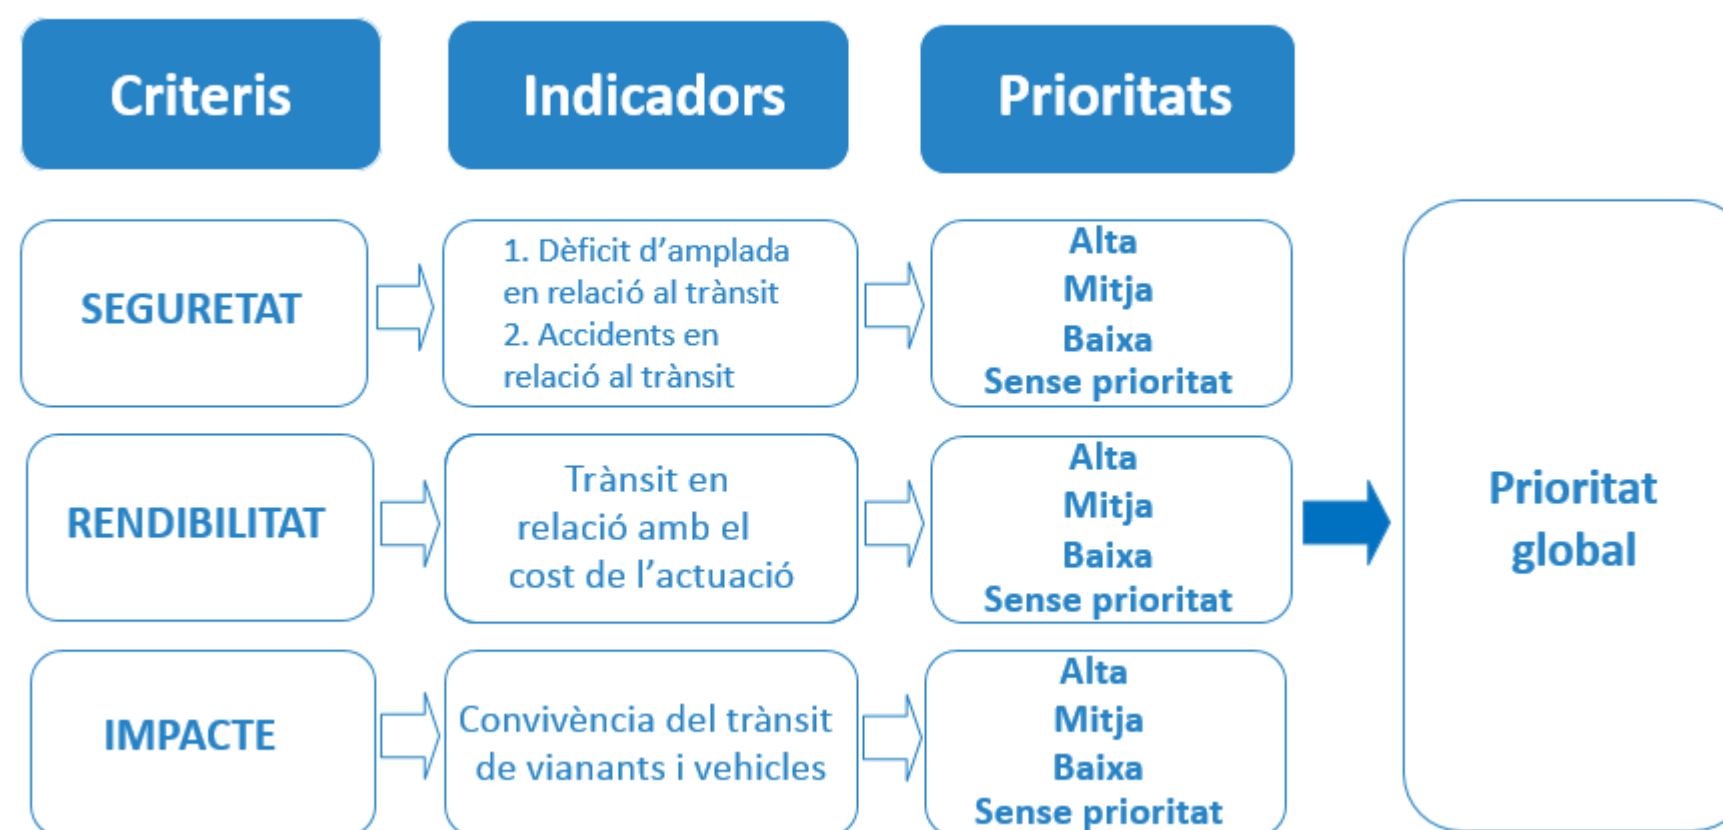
| Criteris | Indicadors | Prioritats |
|---|---|---|
| SEGURETAT | 1. Dèficit d'amplada en relació al trànsit 2. Accidents en relació al trànsit | Alta Mitja Baixa Sense prioritat |
| RENDIBILITAT | Trànsit en relació amb el cost de l'actuació | Alta Mitja Baixa Sense prioritat |
| IMPACTE | Convivència del trànsit de vianants i vehicles | Alta Mitja Baixa Sense prioritat |

Prioritat global